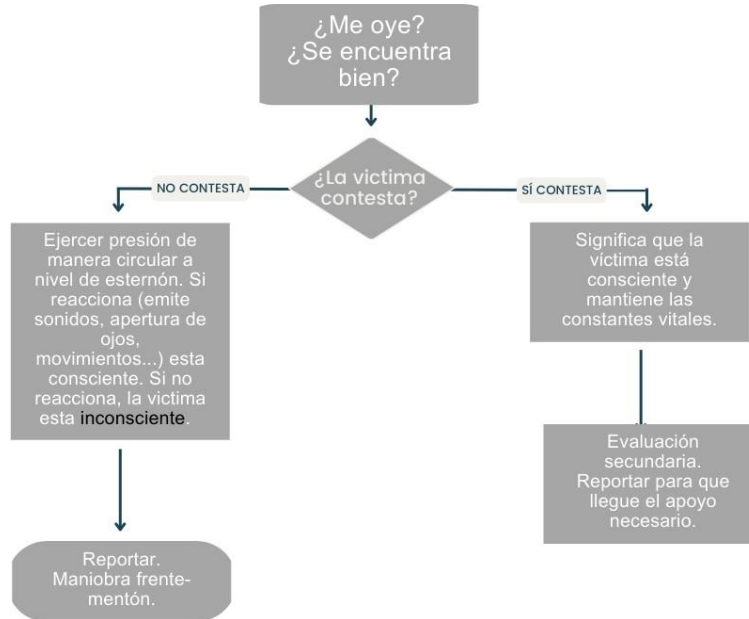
¿Me oye?
¿Se encuentra bien?

¿La victima contesta?

NO CONTESTA

SÍ CONTESTA

Ejercer presión de manera circular a nivel de esternón. Si reacciona (emite sonidos, apertura de ojos, movimientos...) esta consciente. Si no reacciona, la victima esta inconsciente.

Significa que la víctima está consciente y mantiene las constantes vitales.

Evaluación secundaria. Reportar para que llegue el apoyo necesario.

Reportar. Maniobra frentementón.